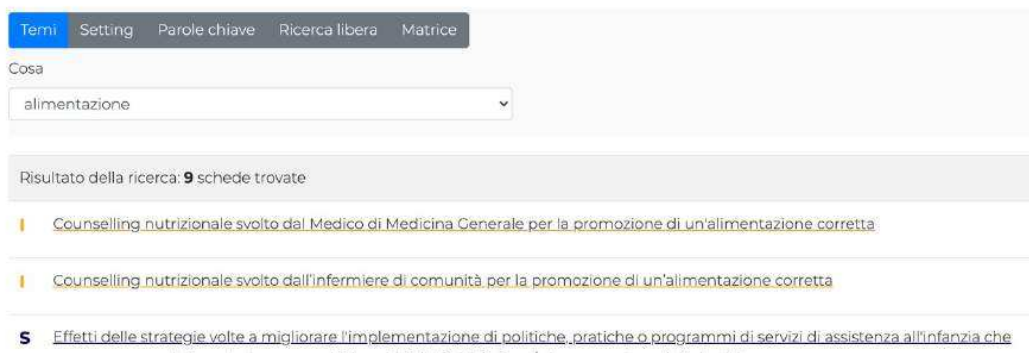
Temi Setting Parole chiave Ricerca libera Matrice

Cosa

alimentazione

Risultato della ricerca: **9** schede trovate

I Counselling nutrizionale svolto dal Medico di Medicina Generale per la promozione di un'alimentazione corretta

I Counselling nutrizionale svolto dall'infermiere di comunità per la promozione di un'alimentazione corretta

S Effetti delle strategie volte a migliorare l'implementazione di politiche, pratiche o programmi di servizi di assistenza all'infanzia che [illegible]